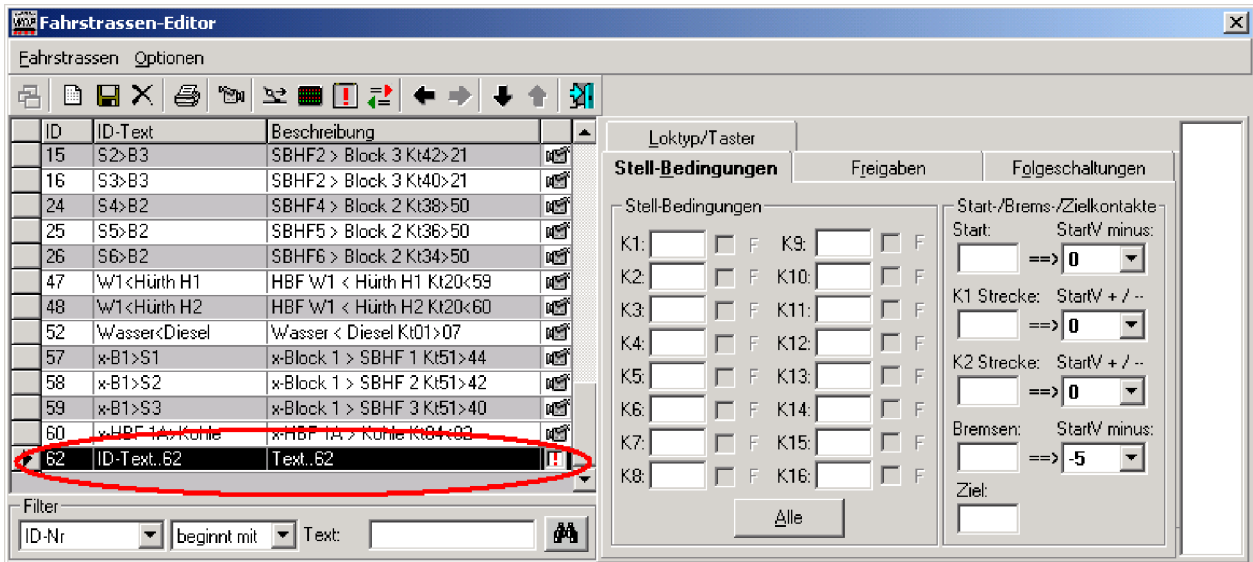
Fahrstrassen-Editor

Fahrstrassen Optionen

| ID | ID-Text | Beschreibung |
|---|---|---|
| 15 | S2>B3 | SBHF2 > Block 3 Kt42>21 |
| 16 | S3>B3 | SBHF2 > Block 3 Kt40>21 |
| 24 | S4>B2 | SBHF4 > Block 2 Kt38>50 |
| 25 | S5>B2 | SBHF5 > Block 2 Kt36>50 |
| 26 | S6>B2 | SBHF6 > Block 2 Kt34>50 |
| 47 | W1<Hürth H1 | HBF W1 < Hürth H1 Kt20<59 |
| 48 | W1<Hürth H2 | HBF W1 < Hürth H2 Kt20<60 |
| 52 | Wasser<Diesel | Wasser < Diesel Kt01>07 |
| 57 | x-B1>S1 | x-Block 1 > SBHF 1 Kt51>44 |
| 58 | x-B1>S2 | x-Block 1 > SBHF 2 Kt51>42 |
| 59 | x-B1>S3 | x-Block 1 > SBHF 3 Kt51>40 |
| 60 | x-HBF 1A>Kuhle | x-HBF 1A > Kuhle Kt04<02 |
| 62 | ID-Text..62 | Text..62 |

Filter
ID-Nr beginnt mit Text:

Loktyp/Taster
Stell-Bedingungen Freigaben Folgeschaltungen

Stell-Bedingungen
K1: F K9: F
K2: F K10: F
K3: F K11: F
K4: F K12: F
K5: F K13: F
K6: F K14: F
K7: F K15: F
K8: F K16: F
Alle

Start-/Brems-/Zielkontakte
Start: StartV minus:
==> 0
K1 Strecke: StartV + / --
==> 0
K2 Strecke: StartV + / --
==> 0
Bremsen: StartV minus:
==> -5
Ziel: